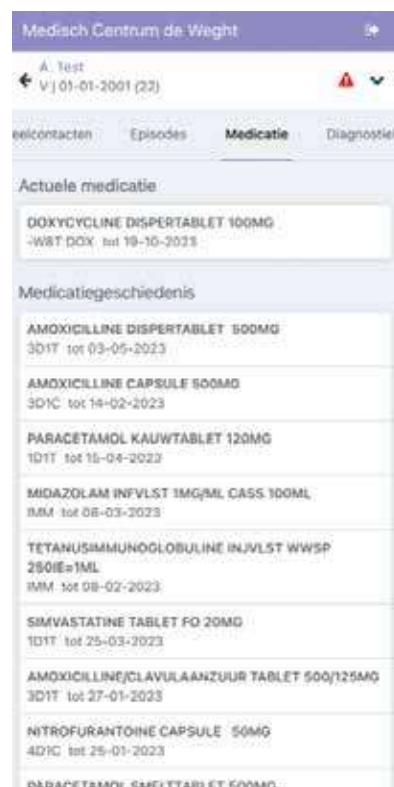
Medisch Centrum de Weght

A. Test
V | 01-01-2001 (22)

eelcontacten | Episodes | Medicatie | Diagnostie

Actuele medicatie

DOXYCYCLINE DISPERTABLET 100MG
-W8T DOX tot 19-10-2023

Medicatiegeschiedenis

AMOXICILLINE DISPERTABLET 500MG
3D1T tot 03-05-2023

AMOXICILLINE CAPSULE 500MG
3D1C tot 14-02-2023

PARACETAMOL KAUWTABLET 120MG
1D1T tot 15-04-2023

MIDAZOLAM INFVLST 1MG/ML CASS 100ML
IMM tot 08-03-2023

TETANUSIMMUNOGLOBULINE INJVLST WWSP 250IE=1ML
IMM tot 08-02-2023

SIMVASTATINE TABLET FO 20MG
1D1T tot 25-03-2023

AMOXICILLINE/CLAVULAANZUUR TABLET 500/125MG
3D1T tot 27-01-2023

NITROFURANTOINE CAPSULE 50MG
4D1C tot 26-01-2023

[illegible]